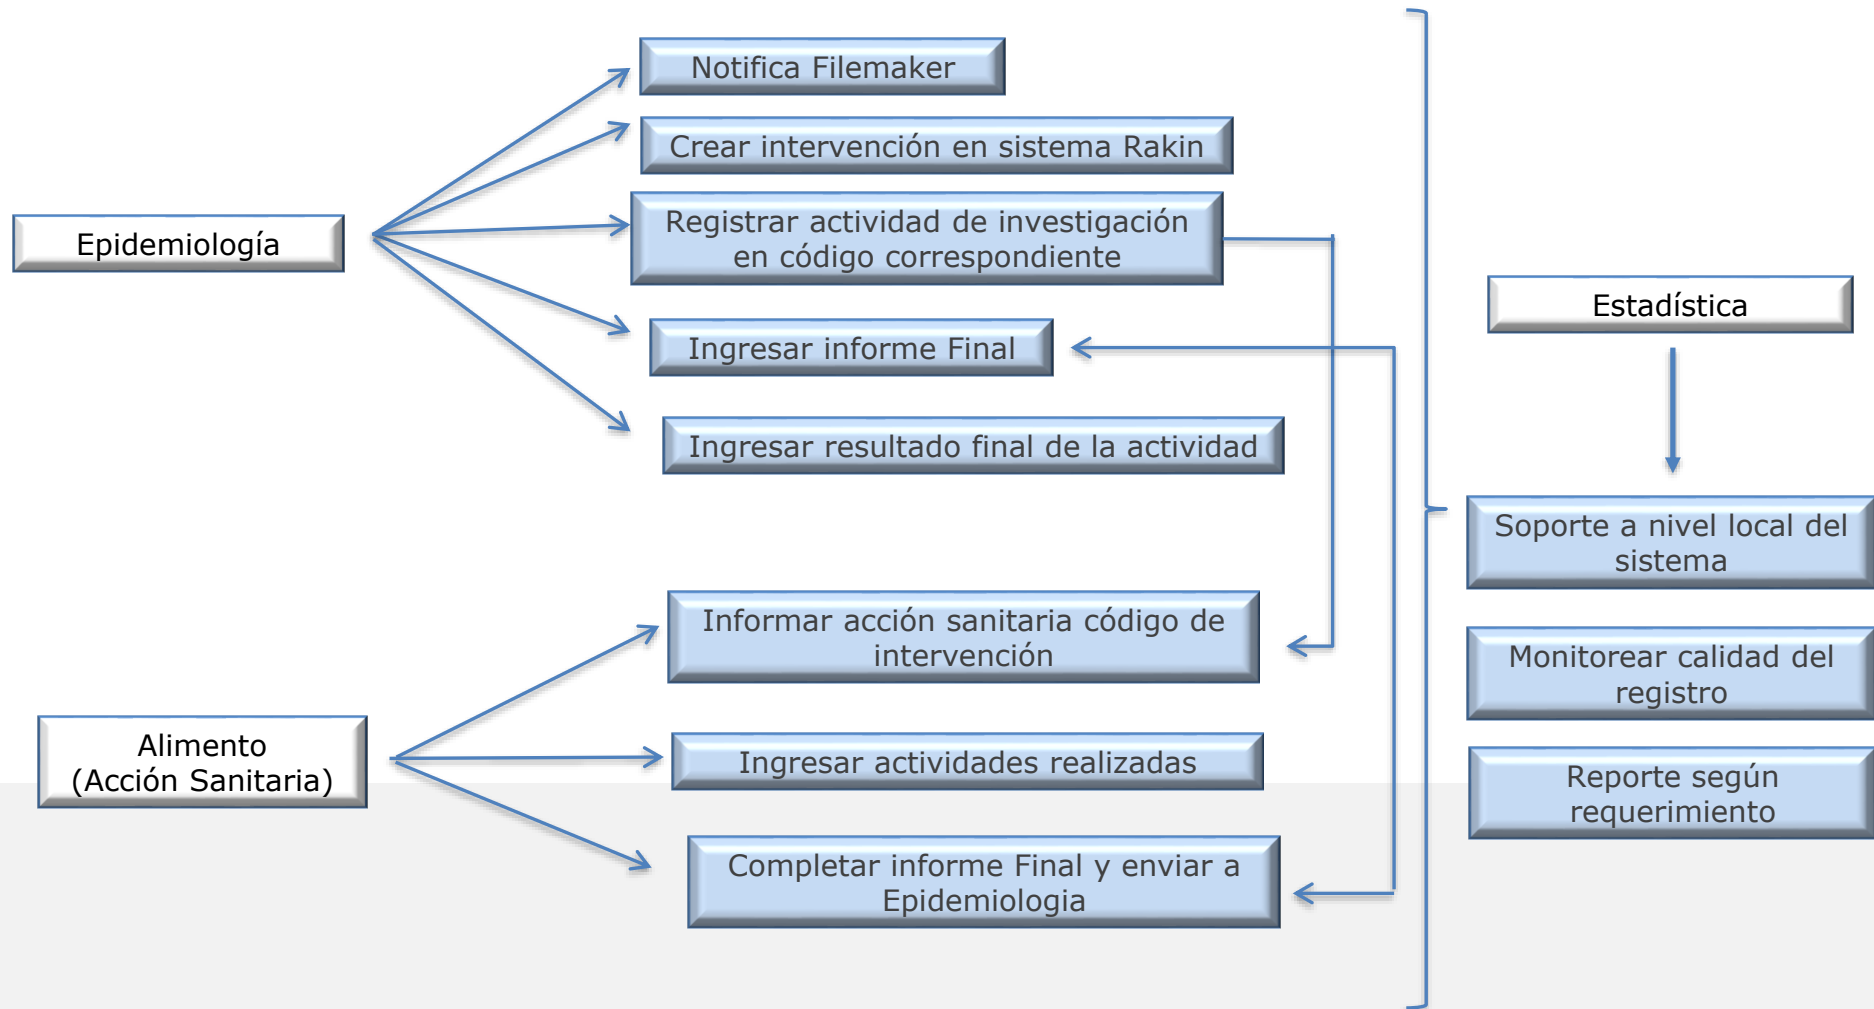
Epidemiología

Notifica Filemaker

Crear intervención en sistema Rakin

Registrar actividad de investigación en código correspondiente

Ingresar informe Final

Ingresar resultado final de la actividad

Alimento (Acción Sanitaria)

Informar acción sanitaria código de intervención

Ingresar actividades realizadas

Completar informe Final y enviar a Epidemiologia

Estadística

Soporte a nivel local del sistema

Monitorear calidad del registro

Reporte según requerimiento